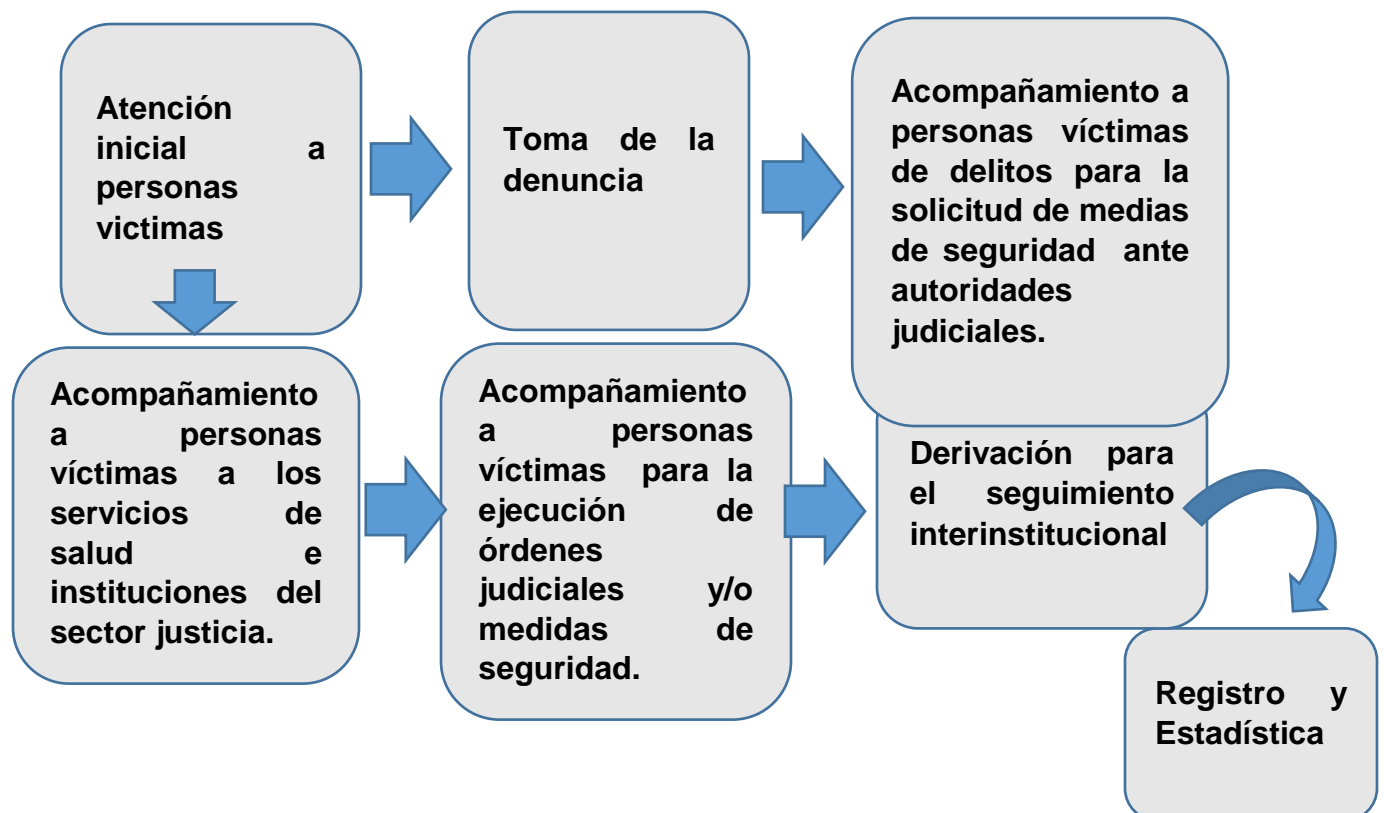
Atención inicial a personas victimas

Toma de la denuncia

Acompañamiento a personas víctimas de delitos para la solicitud de medias de seguridad ante autoridades judiciales.

Acompañamiento a personas víctimas a los servicios de salud e instituciones del sector justicia.

Acompañamiento a personas víctimas para la ejecución de órdenes judiciales y/o medidas de seguridad.

Derivación para el seguimiento interinstitucional

Registro y Estadística